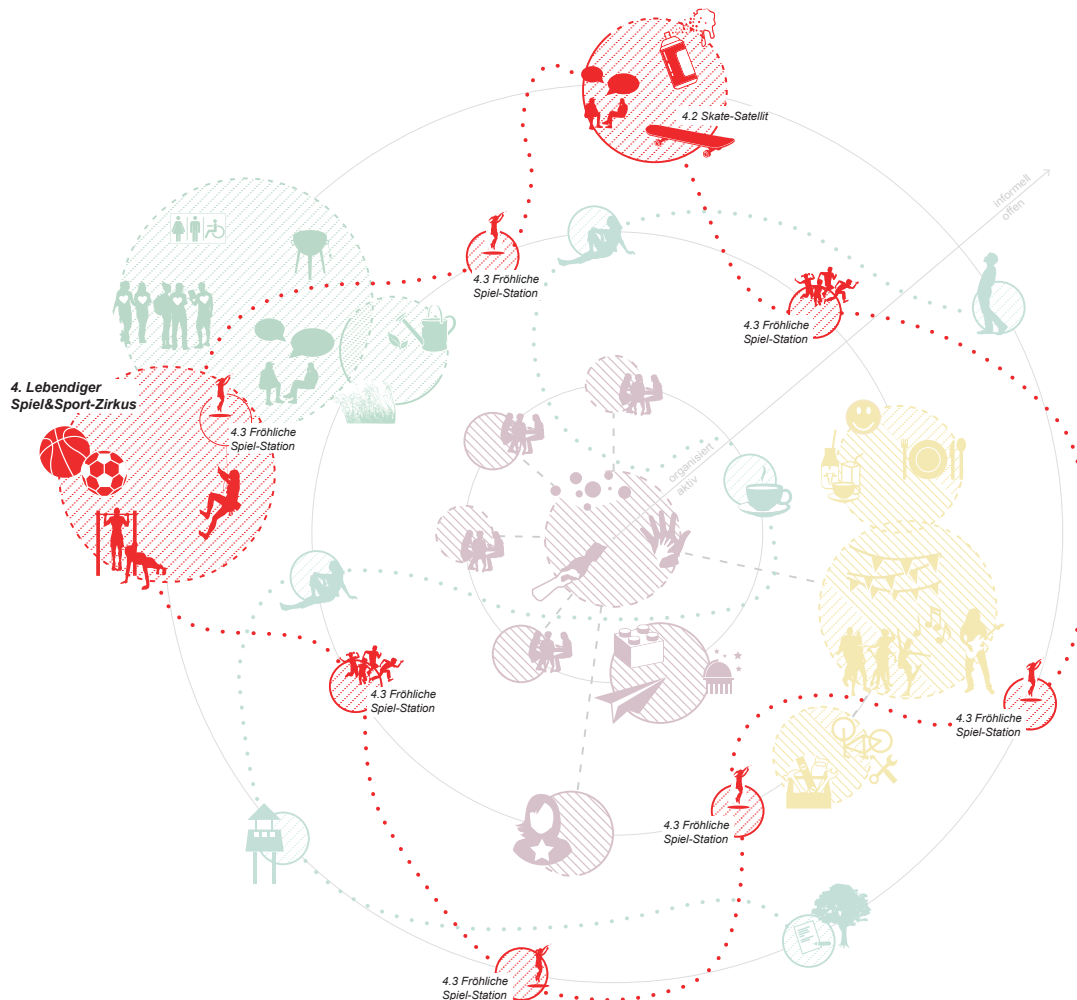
4.2 Skate-Satellit

informell
offen

4.3 Fröhliche
Spiel-Station

4.3 Fröhliche
Spiel-Station

4. Lebendiger
Spiel&Sport-Zirkus

4.3 Fröhliche
Spiel-Station

organisiert
aktiv

4.3 Fröhliche
Spiel-Station

4.3 Fröhliche
Spiel-Station

4.3 Fröhliche
Spiel-Station

4.3 Fröhliche
Spiel-Station